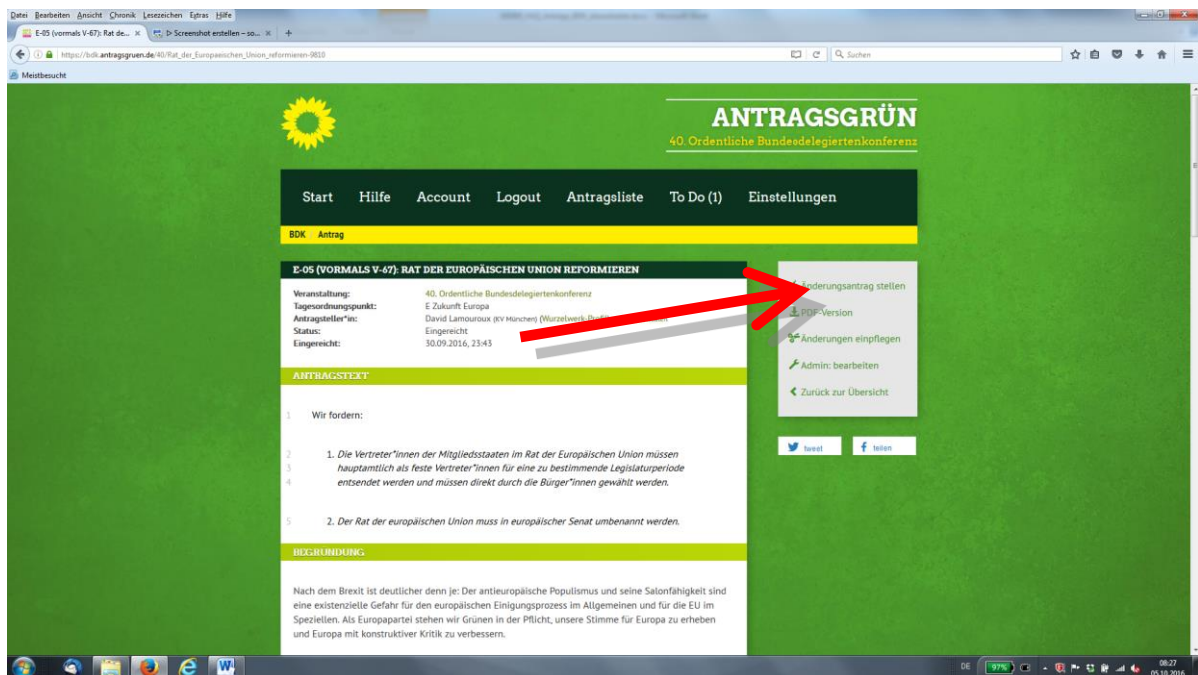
Datei Bearbeiten Ansicht Chronik Lesezeichen Extras Hilfe

E-05 (vormals V-67): Rat de... × | ▷ Screenshot erstellen – so... × | +

https://bdk.antragsgruen.de/40/Rat_der_Europaeischen_Union_reformieren-9810

Suchen

Meistbesucht

ANTRAGSGRÜN
40. Ordentliche Bundesdelegiertenkonferenz

Start Hilfe Account Logout Antragsliste To Do (1) Einstellungen

BDK / Antrag

E-05 (VORMALS V-67): RAT DER EUROPÄISCHEN UNION REFORMIEREN

| Veranstaltung: | 40. Ordentliche Bundesdelegiertenkonferenz |
|---|---|
| Tagesordnungspunkt: | E Zukunft Europa |
| Antragsteller*in: | David Lamouroux (KV München) (Wurzelwerk-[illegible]) |
| Status: | Eingereicht |
| Eingereicht: | 30.09.2016, 23:43 |

Änderungsantrag stellen
PDF-Version
Änderungen einpflegen
Admin: bearbeiten
Zurück zur Übersicht

tweet
teilen

ANTRAGSTEXT

1 Wir fordern:

2 1. Die Vertreter*innen der Mitgliedsstaaten im Rat der Europäischen Union müssen
3 hauptamtlich als feste Vertreter*innen für eine zu bestimmende Legislaturperiode
4 entsendet werden und müssen direkt durch die Bürger*innen gewählt werden.

5 2. Der Rat der europäischen Union muss in europäischer Senat umbenannt werden.

BEGRÜNDUNG

Nach dem Brexit ist deutlicher denn je: Der antieuropäische Populismus und seine Salonfähigkeit sind eine existenzielle Gefahr für den europäischen Einigungsprozess im Allgemeinen und für die EU im Speziellen. Als Europapartei stehen wir Grünen in der Pflicht, unsere Stimme für Europa zu erheben und Europa mit konstruktiver Kritik zu verbessern.

DE 97% 08:27 05.10.2016